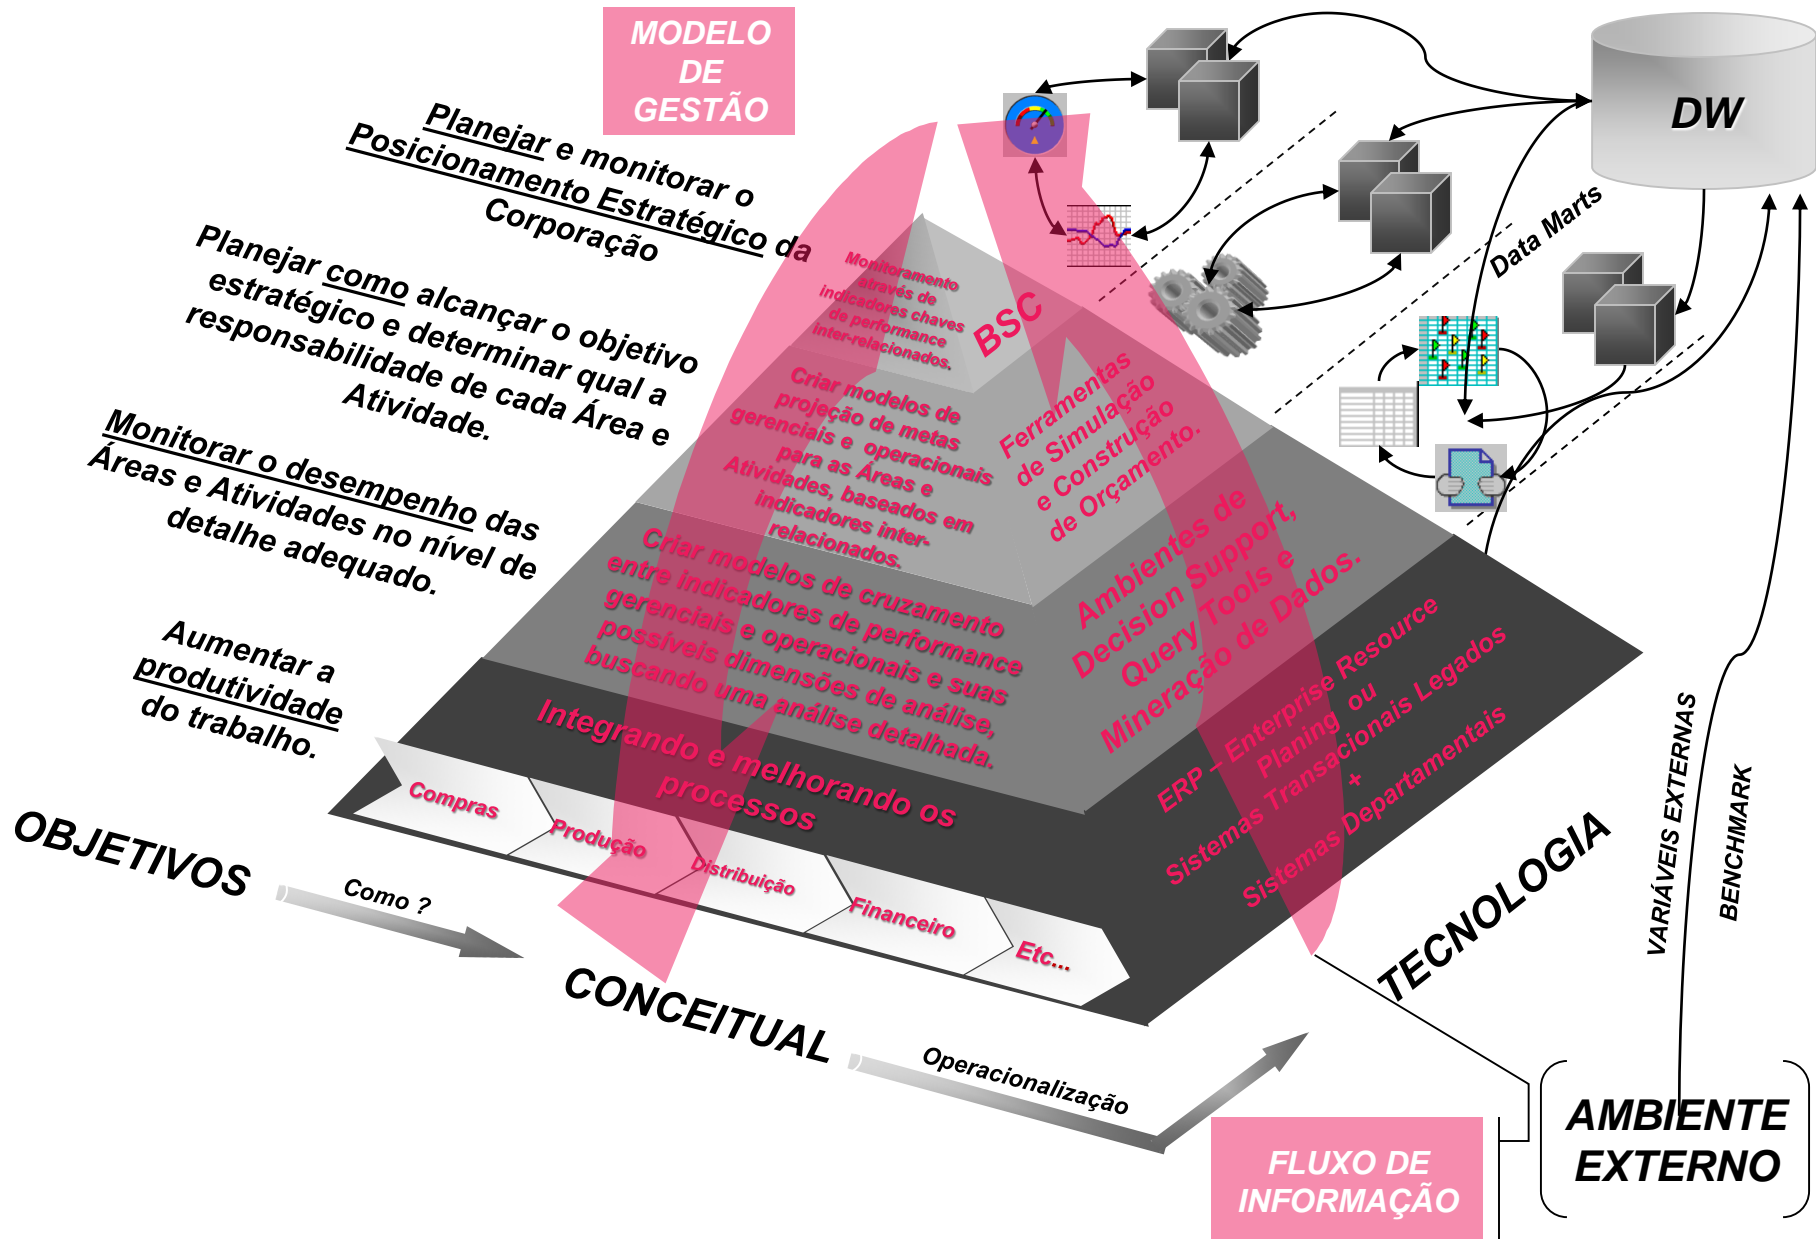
MODELO DE GESTÃO

DW

Data Marts

Planejar e monitorar o Posicionamento Estratégico da Corporação

Planejar como alcançar o objetivo estratégico e determinar qual a responsabilidade de cada Área e Atividade.

Monitorar o desempenho das Áreas e Atividades no nível de detalhe adequado.

Aumentar a produtividade do trabalho.

Monitoramento através de indicadores chaves de performance inter-relacionados.

BSC

Criar modelos de projeção de metas gerenciais e operacionais para as Áreas e Atividades, baseados em indicadores inter-relacionados.

Ferramentas de Simulação e Construção de Orçamento.

Criar modelos de cruzamento entre indicadores de performance gerenciais e operacionais e suas possíveis dimensões de análise, buscando uma análise detalhada.

Ambientes de Decision Support, Query Tools e Mineração de Dados.

Integrando e melhorando os processos

ERP – Enterprise Resource Planing ou Sistemas Transacionais Legados + Sistemas Departamentais

Compras

Produção

Distribuição

Financeiro

Etc...

OBJETIVOS

Como ?

CONCEITUAL

Operacionalização

TECNOLOGIA

VARIÁVEIS EXTERNAS

BENCHMARK

FLUXO DE INFORMAÇÃO

AMBIENTE EXTERNO